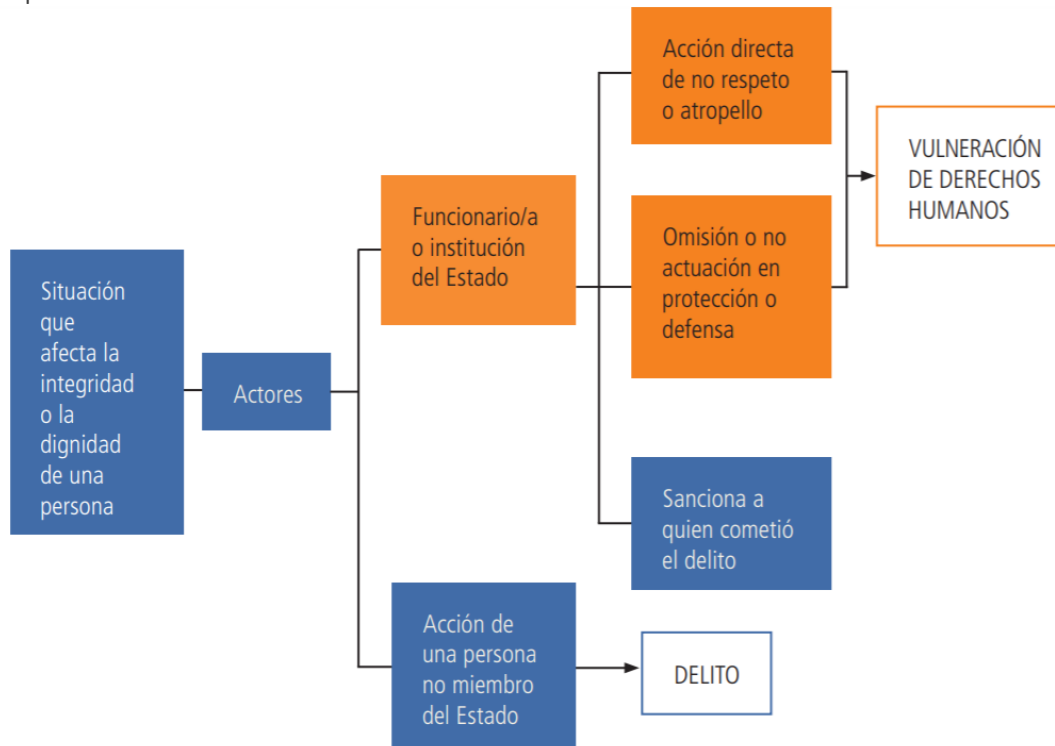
Situación que afecta la integridad o la dignidad de una persona

Actores

Funcionario/a o institución del Estado

Acción directa de no respeto o atropello

Omisión o no actuación en protección o defensa

VULNERACIÓN DE DERECHOS HUMANOS

Sanciona a quien cometió el delito

Acción de una persona no miembro del Estado

DELITO